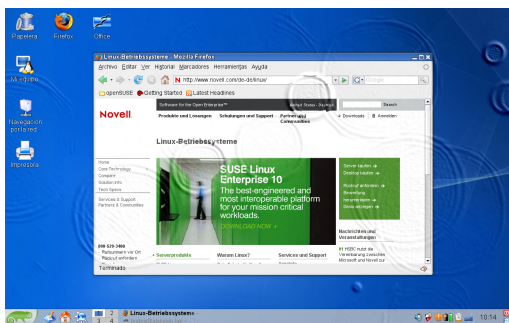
Papelera

Firefox

Office

Mi equipo

Navegación por la red

Impresora

Linux-Betriebssysteme - Mozilla Firefox

Archivo Editar Ver Historial Marcadores Herramientas Ayuda

http://www.novell.com/de-de/linux/

Google

openSUSE Getting Started Latest Headlines

Software for the Open Enterprise™

Search

Novell

Produkte und Lösungen

Schulungen und Support

Partner und Communities

Downloads

Anmelden

Linux-Betriebssysteme

Home
Open Technology
Compact
Solution Info
Tech Specs

Services & Support
Partners & Communities

SUSE Linux Enterprise 10

The best-engineered and most interoperable platform for your mission critical workloads.

DOWNLOAD NOW

Server kaufen
Desktop kaufen

Kostenlos testen
Bewertung
Neuerungen
Demo ansehen

Nachrichten und Veranstaltungen

HSBC nutzt die Vereinbarung zwischen Microsoft and Novell zur

Serverprodukte

Warum Linux?

Services und Support

Terminado

Linux-Betriebssysteme

10:14